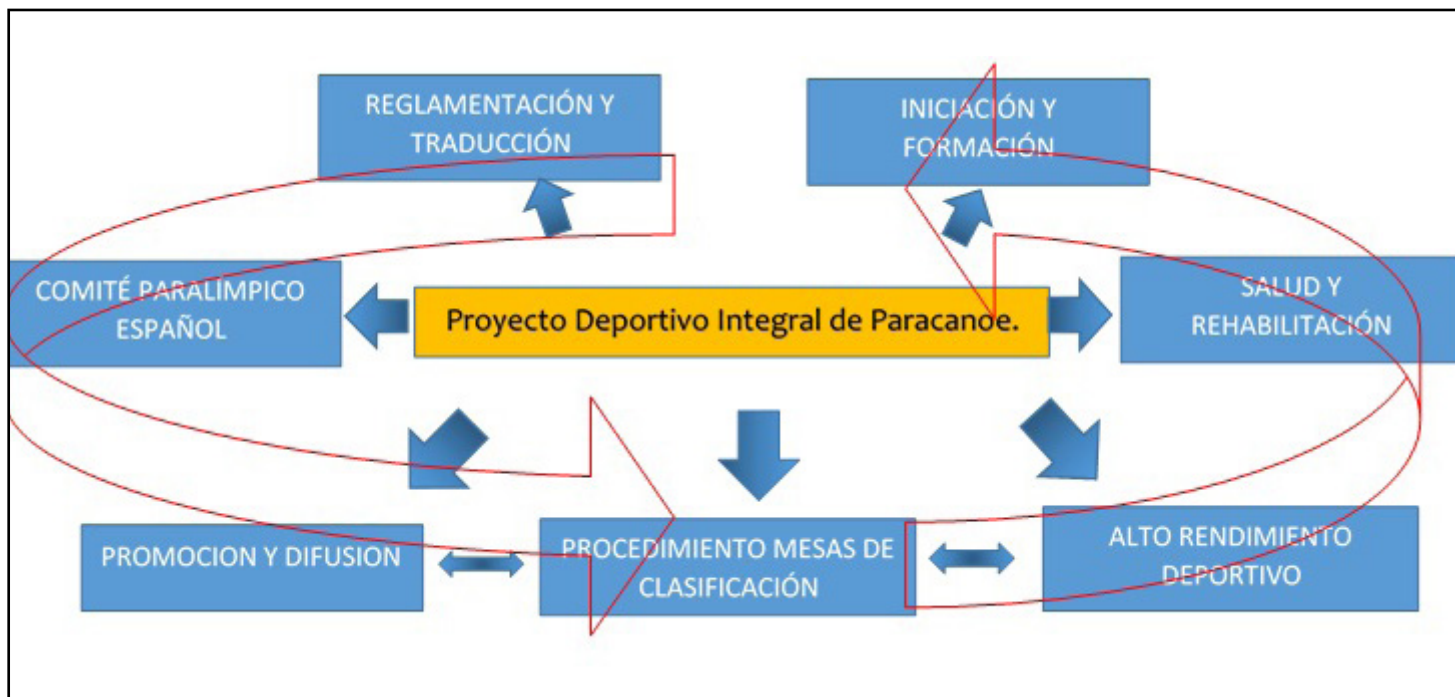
REGLAMENTACIÓN Y TRADUCCIÓN

INICIACIÓN Y FORMACIÓN

COMITÉ PARALIMPICO ESPAÑOL

Proyecto Deportivo Integral de Paracanoe.

SALUD Y REHABILITACIÓN

PROMOCION Y DIFUSION

PROCEDIMIENTO MESAS DE CLASIFICACIÓN

ALTO RENDIMIENTO DEPORTIVO